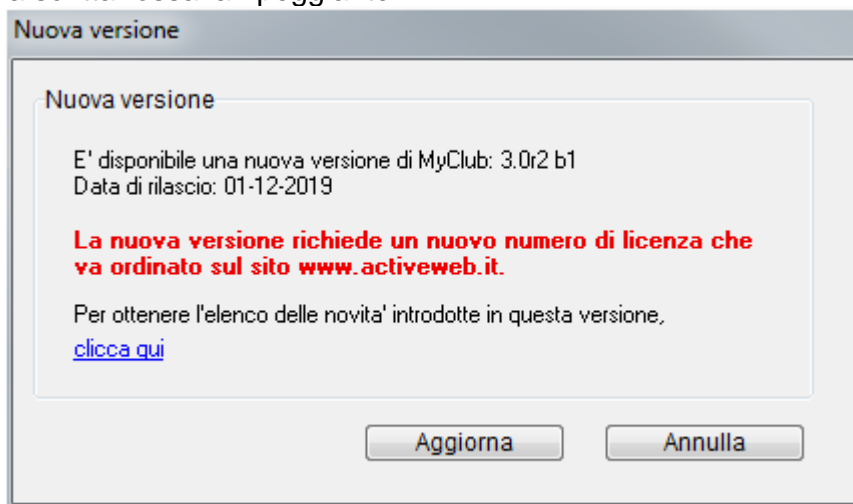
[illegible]

Nuova versione

Nuova versione

E' disponibile una nuova versione di MyClub: 3.0r2 b1
Data di rilascio: 01-12-2019

La nuova versione richiede un nuovo numero di licenza che va ordinato sul sito www.activeweb.it.

Per ottenere l'elenco delle novita' introdotte in questa versione,
clicca qui

Aggiorna

Annulla